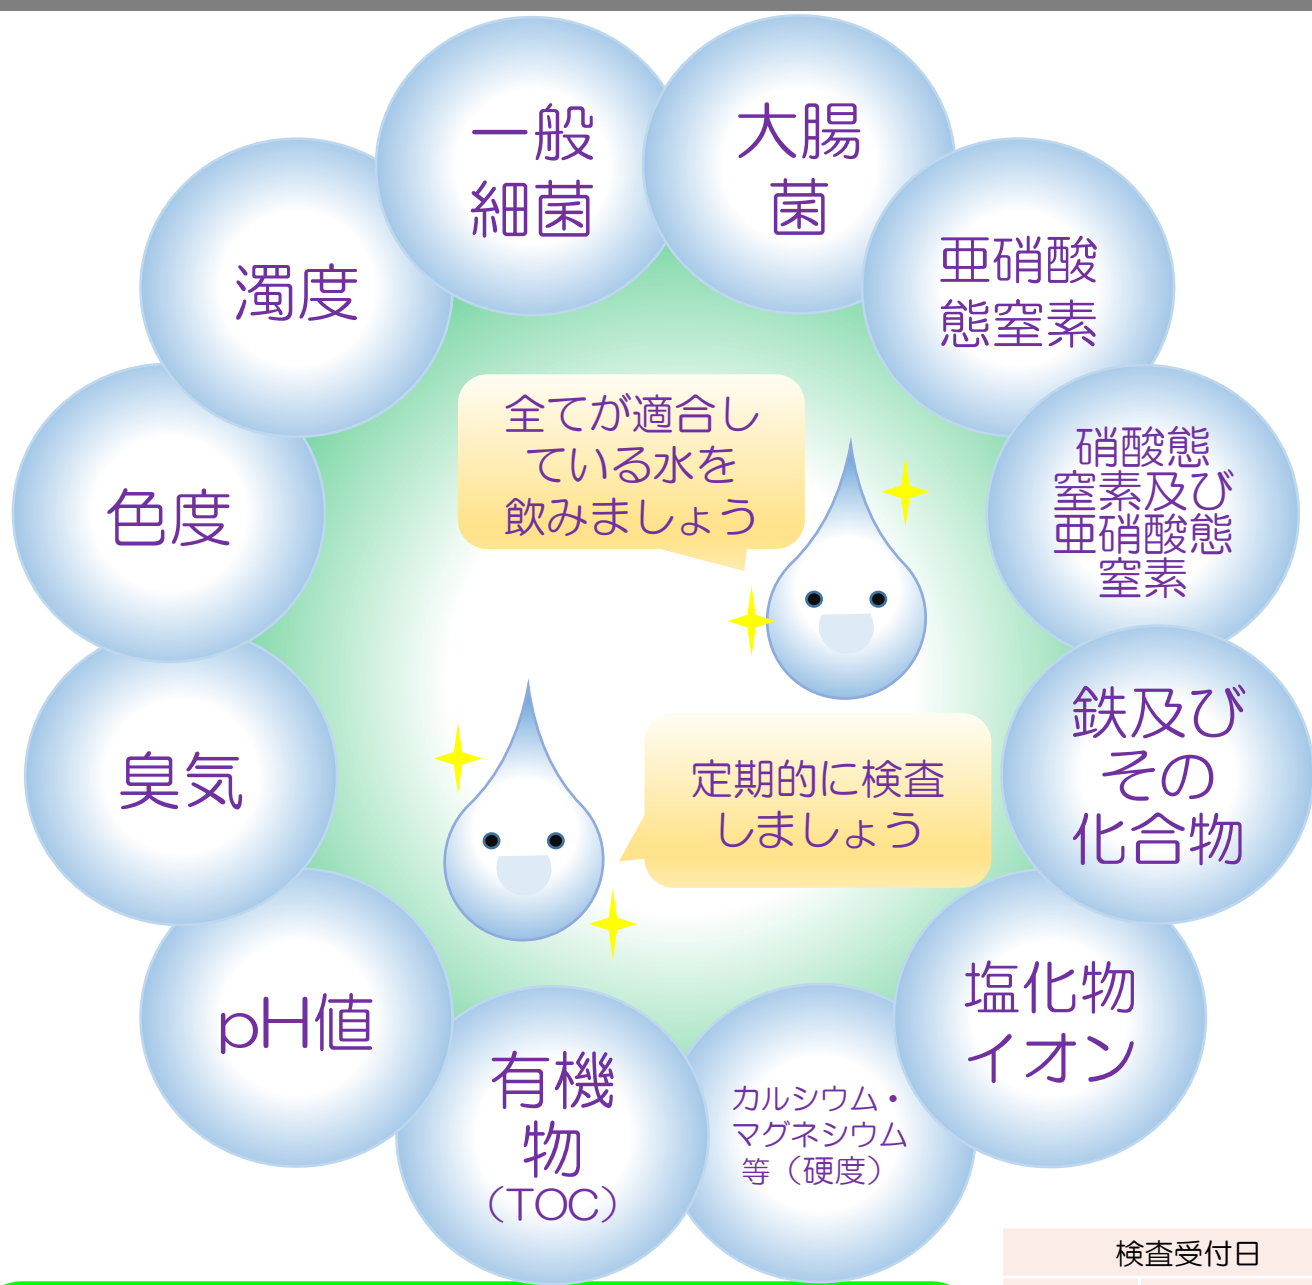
一般細菌

大腸菌

亜硝酸態窒素

硝酸態窒素及び亜硝酸態窒素

鉄及びその化合物

塩化物イオン

カルシウム・マグネシウム等（硬度）

有機物（TOC）

pH値

臭気

色度

濁度

全てが適合している水を飲みましょう

定期的に検査しましょう

検査受付日